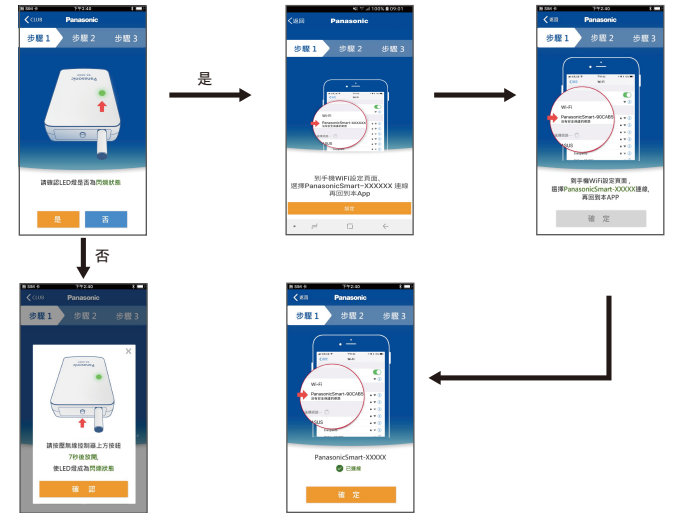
SIM 下午2:40

CLUB Panasonic

步驟 1 步驟 2 步驟 3

請確認LED燈是否為閃爍狀態

是 否

是

返回 Panasonic

步驟 1 步驟 2 步驟 3

Wi-Fi

PanasonicSmart-XXXXXX

到手機WIFI設定頁面，選擇PanasonicSmart-XXXXXX 連線再回到本App

確定

返回 Panasonic

步驟 1 步驟 2 步驟 3

Wi-Fi

PanasonicSmart-90CAB5

到手機WIFI設定頁面，選擇PanasonicSmart-XXXXX連線，再回到本APP

確定

否

SIM 下午2:40

CLUB Panasonic

步驟 1 步驟 2 步驟 3

請按壓無線控制器上方按鈕7秒後放開，使LED燈成為閃爍狀態

確認

SIM 下午2:40

返回 Panasonic

步驟 1 步驟 2 步驟 3

Wi-Fi

PanasonicSmart-90CAB5

PanasonicSmart-XXXXX

已連線

確定